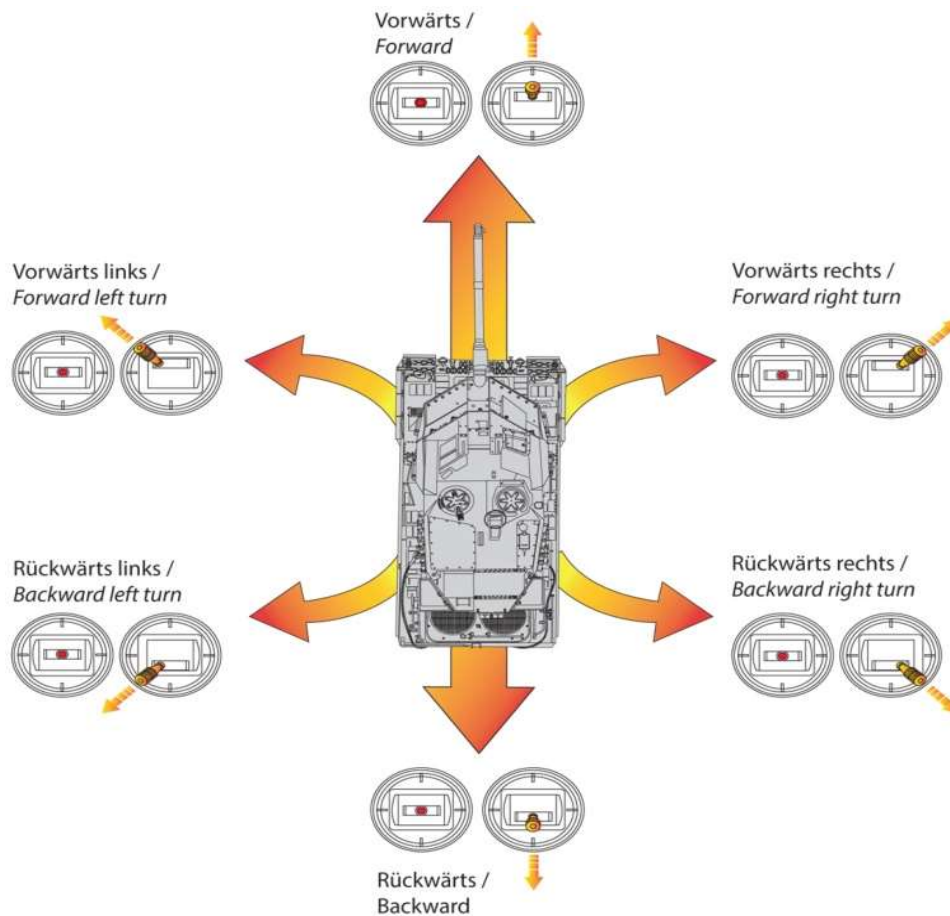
Vorwärts /
*Forward*

Vorwärts links /
*Forward left turn*

Vorwärts rechts /
*Forward right turn*

Rückwärts links /
*Backward left turn*

Rückwärts rechts /
*Backward right turn*

Rückwärts /
Backward